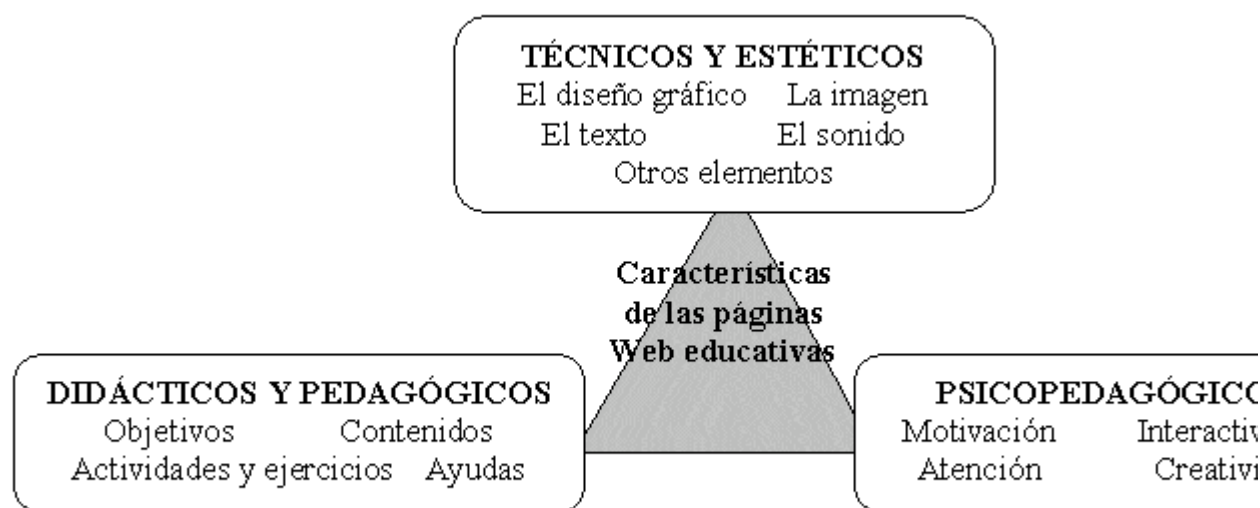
TÉCNICOS Y ESTÉTICOS
El diseño gráfico La imagen
El texto El sonido
Otros elementos

Características de las páginas Web educativas

DIDÁCTICOS Y PEDAGÓGICOS
Objetivos Contenidos
Actividades y ejercicios Ayudas

PSICOPEDAGÓGICO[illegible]
Motivación Interactiv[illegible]
Atención Creativi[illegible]